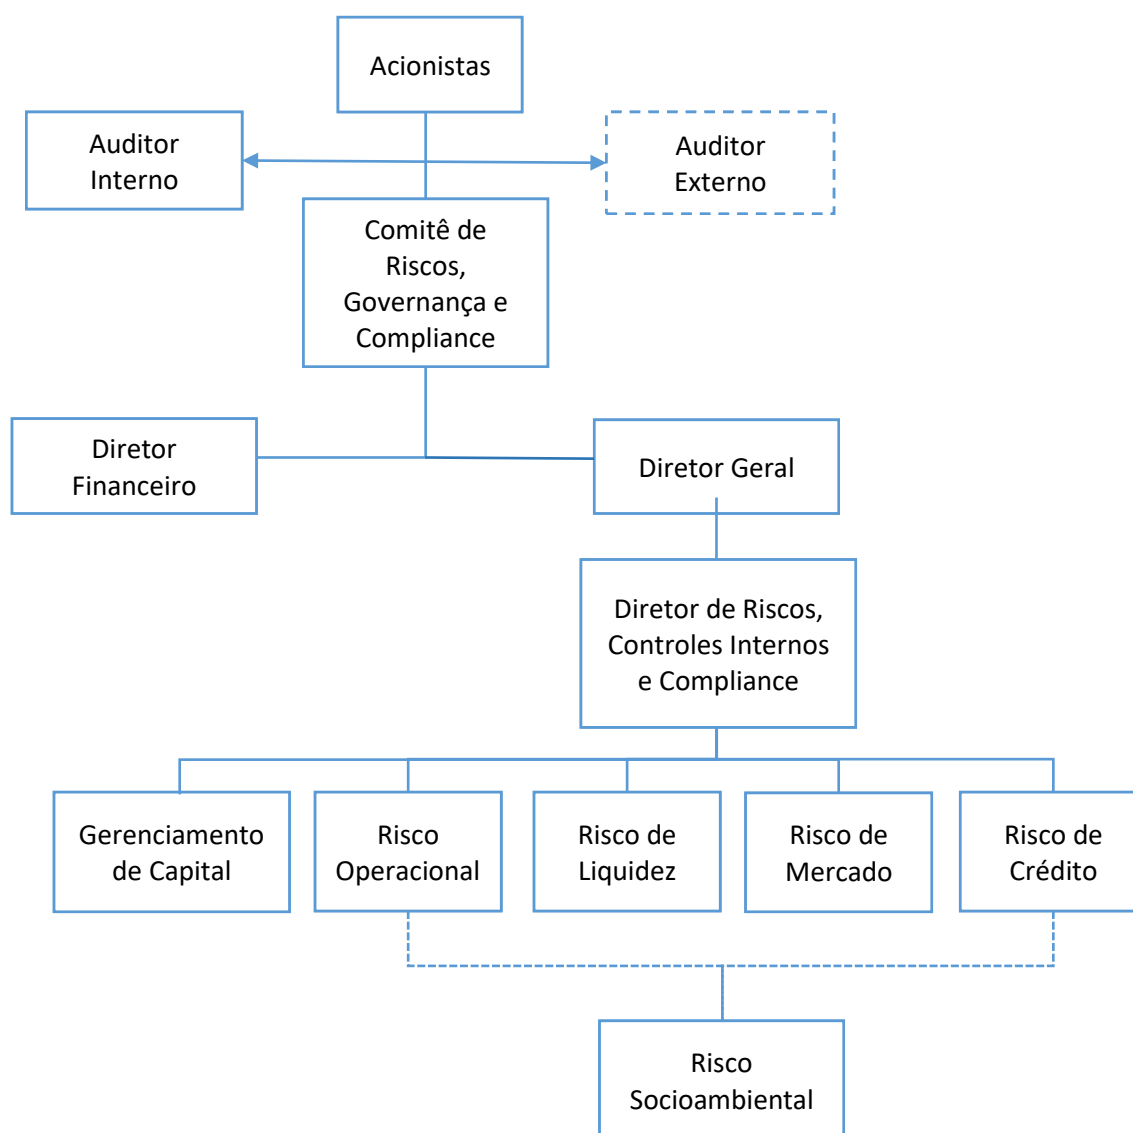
Acionistas

Auditor Interno

Auditor Externo

Comitê de Riscos, Governança e Compliance

Diretor Financeiro

Diretor Geral

Diretor de Riscos, Controles Internos e Compliance

Gerenciamento de Capital

Risco Operacional

Risco de Liquidez

Risco de Mercado

Risco de Crédito

Risco Socioambiental